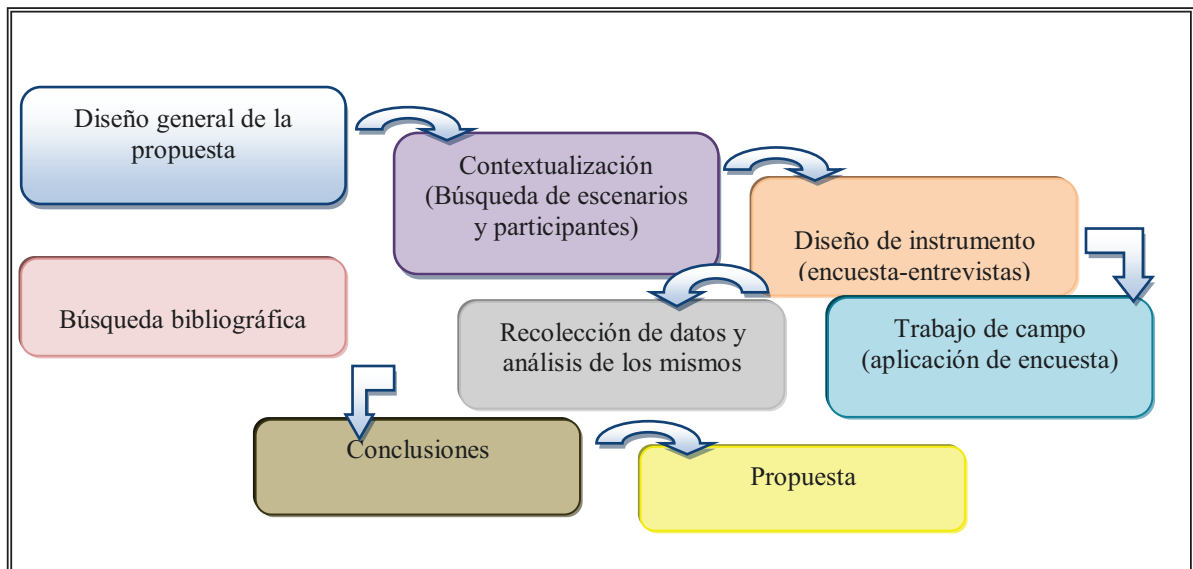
Diseño general de la propuesta

Contextualización (Búsqueda de escenarios y participantes)

Diseño de instrumento (encuesta-entrevistas)

Búsqueda bibliográfica

Recolección de datos y análisis de los mismos

Trabajo de campo (aplicación de encuesta)

Conclusiones

Propuesta